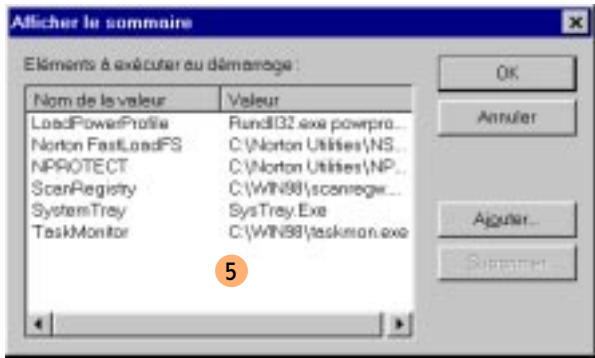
Afficher le sommaire

Eléments à exécuter au démarrage :

| Nom de la valeur | Valeur |
|---|---|
| LoadPowerProfile | Rundll32.exe powerpro... |
| Norton FastLoadFS | C:\Norton Utilities\NS... |
| NPROTECT | C:\Norton Utilities\NP... |
| ScanRegistry | C:\WIN98\scanregw... |
| SystemTray | SysTray.Exe |
| TaskMonitor | C:\WIN98\taskmon.exe |

5

OK

Annuler

Ajouter...

Supprimer